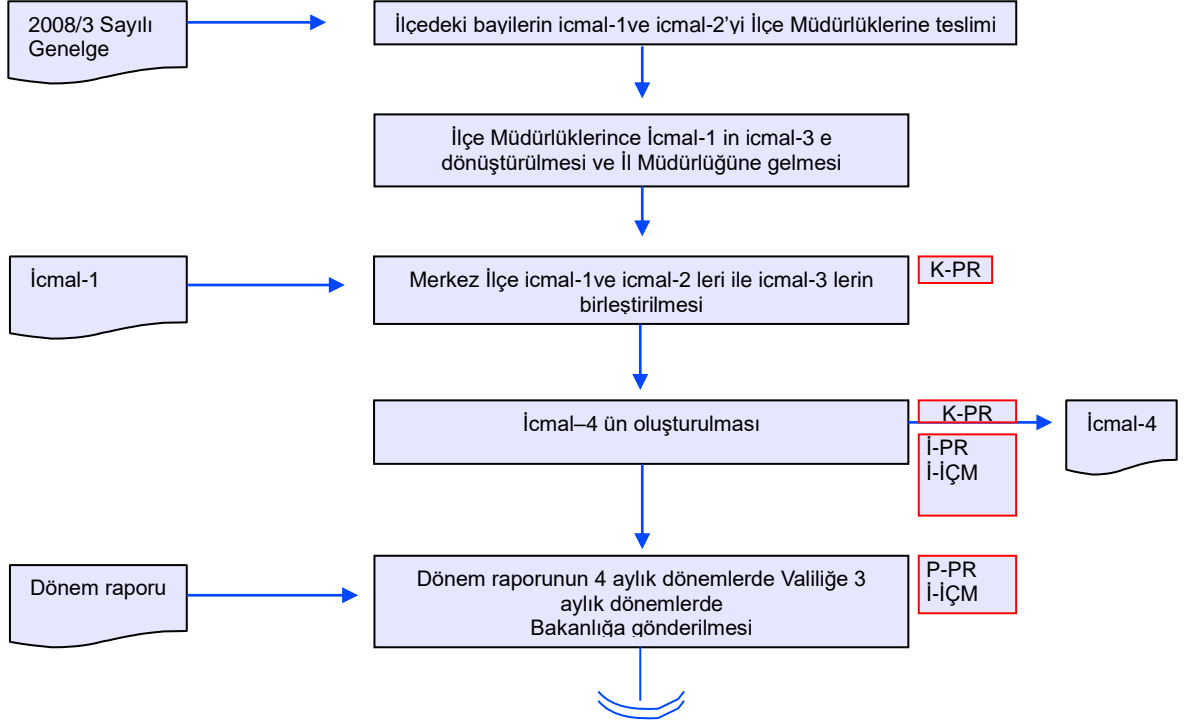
2008/3 Sayılı Genelge

İlçedeki bayilerin icmal-1ve icmal-2'yi İlçe Müdürlüklerine teslimi

İlçe Müdürlüklerince İcmal-1 in icmal-3 e dönüştürülmesi ve İl Müdürlüğüne gelmesi

İcmal-1

Merkez İlçe icmal-1ve icmal-2 leri ile icmal-3 lerin birleştirilmesi

K-PR

İcmal–4 ün oluşturulması

K-PR

İcmal-4

İ-PR
İ-İÇM

Dönem raporu

Dönem raporunun 4 aylık dönemlerde Valiliğe 3 aylık dönemlerde Bakanlığa gönderilmesi

P-PR
İ-İÇM